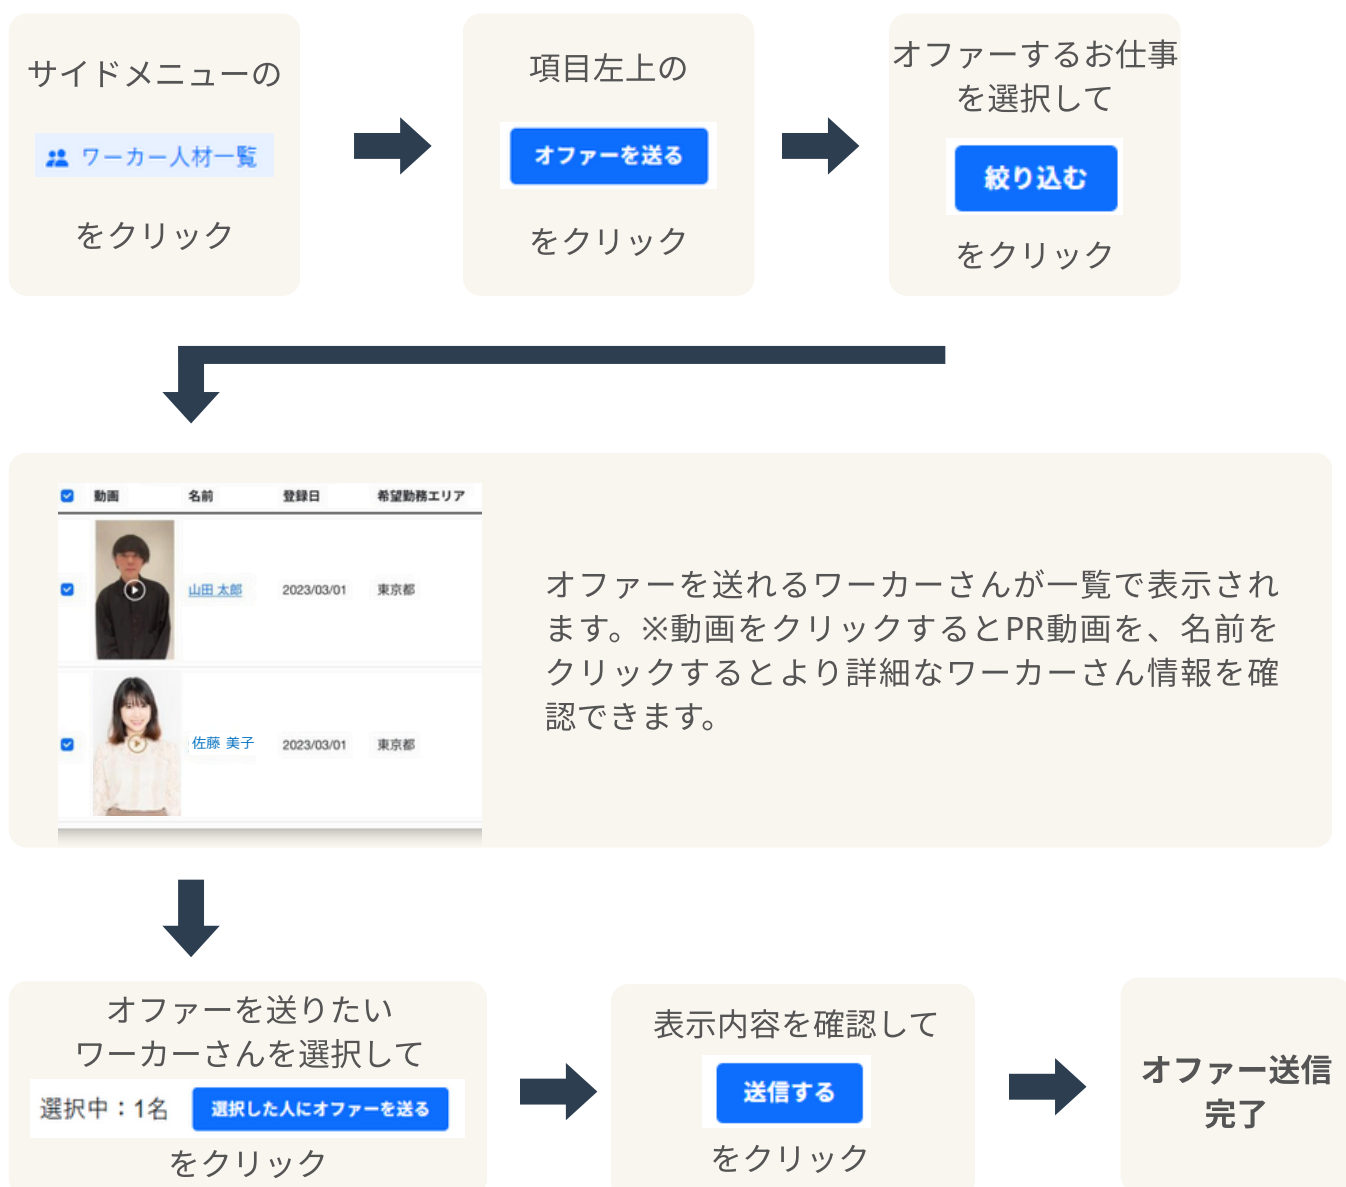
サイドメニューの

ワーカー人材一覧

をクリック

項目左上の

オファーを送る

をクリック

オファーするお仕事を選択して

絞り込む

をクリック

| 動画 | 名前 | 登録日 | 希望勤務エリア |
|---|---|---|---|
|  | 山田 太郎 | 2023/03/01 | 東京都 |
|  | 佐藤 美子 | 2023/03/01 | 東京都 |

オファーを送れるワーカーさんが一覧で表示されます。※動画をクリックするとPR動画を、名前をクリックするとより詳細なワーカーさん情報を確認できます。

オファーを送りたいワーカーさんを選択して

選択中：1名

選択した人にオファーを送る

をクリック

表示内容を確認して

送信する

をクリック

オファー送信完了